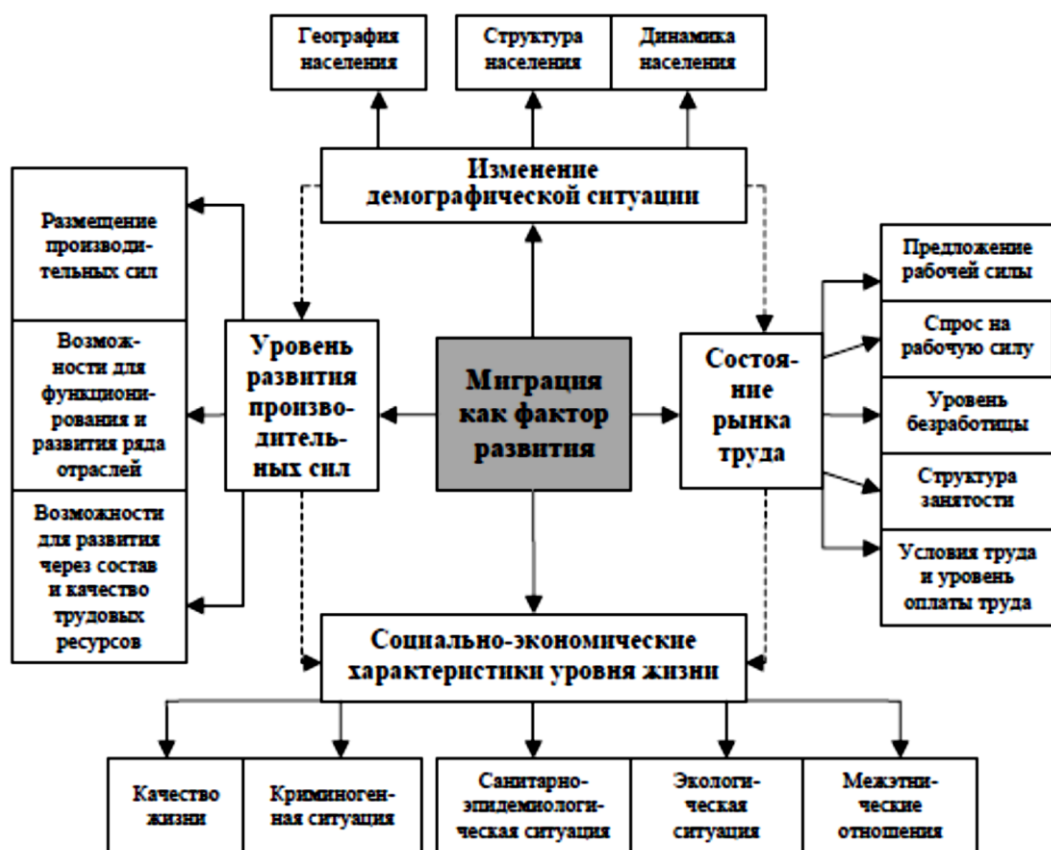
География населения

Структура населения

Динамика населения

Изменение демографической ситуации

Размещение производительных сил

Возможности для функционирования и развития ряда отраслей

Возможности для развития через состав и качество трудовых ресурсов

Уровень развития производительных сил

Миграция как фактор развития

Состояние рынка труда

Предложение рабочей силы

Спрос на рабочую силу

Уровень безработицы

Структура занятости

Условия труда и уровень оплаты труда

Социально-экономические характеристики уровня жизни

Качество жизни

Криминогенная ситуация

Санитарно-эпидемиологическая ситуация

Экологическая ситуация

Межэтнические отношения